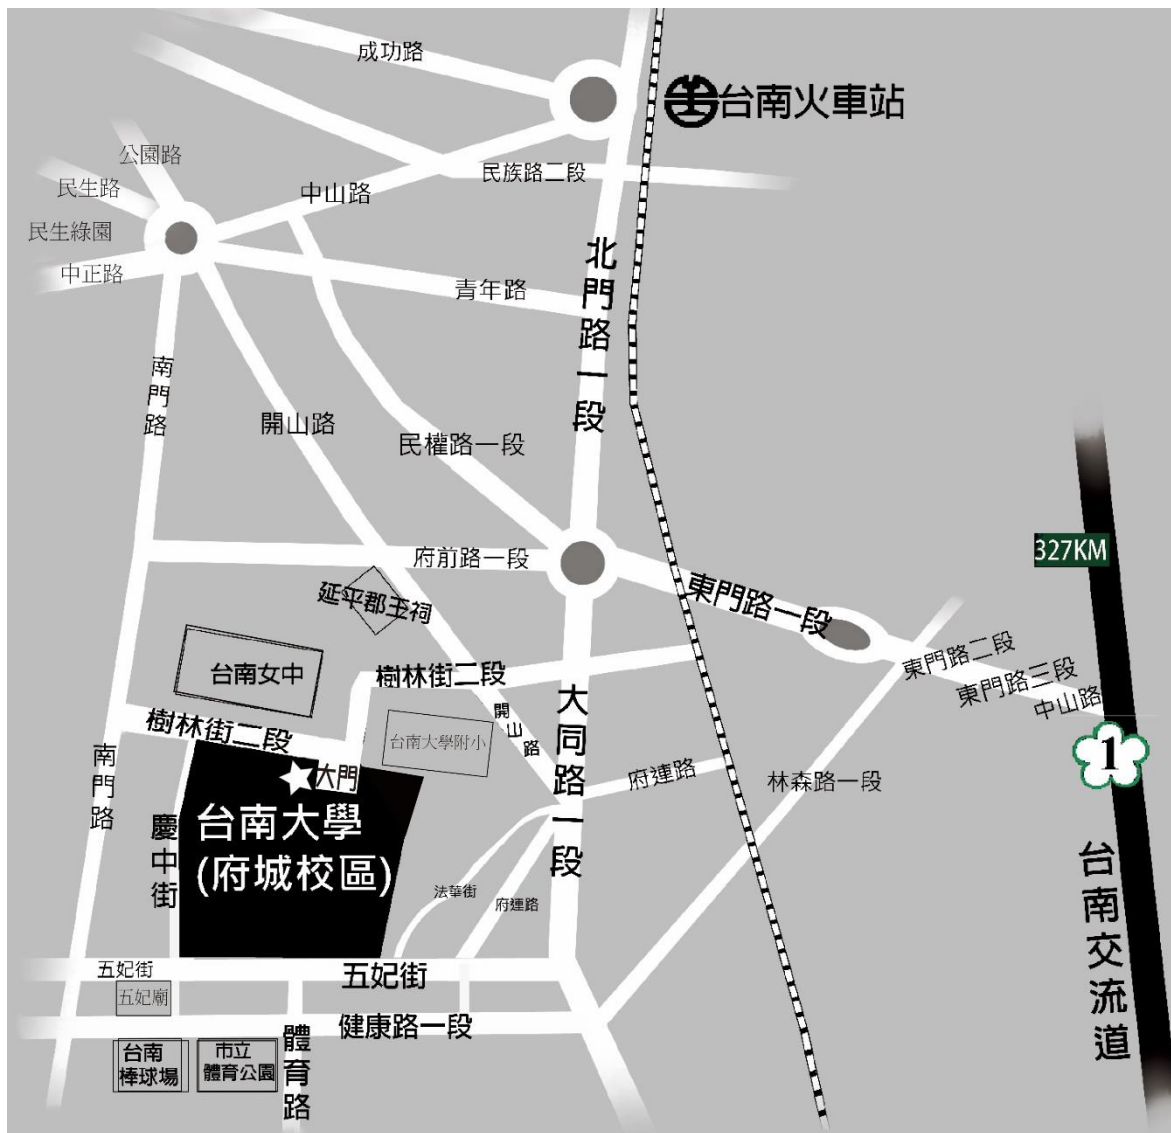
成功路
台南火車站
公園路
民生路
中山路
民族路二段
民生綠園
中正路
青年路
北門路一段
南門路
開山路
民權路一段
327KM
府前路一段
東門路一段
延平郡王祠
台南女中
樹林街二段
東門路二段
東門路三段
中山路
樹林街二段
開山路
台南大學附小
大同路一段
1
南門路
大門
府連路
林森路一段
慶中街
台南大學
(府城校區)
台南交流道
法華街
府連路
五妃街
五妃街
五妃廟
健康路一段
台南棒球場
市立體育公園
體育路